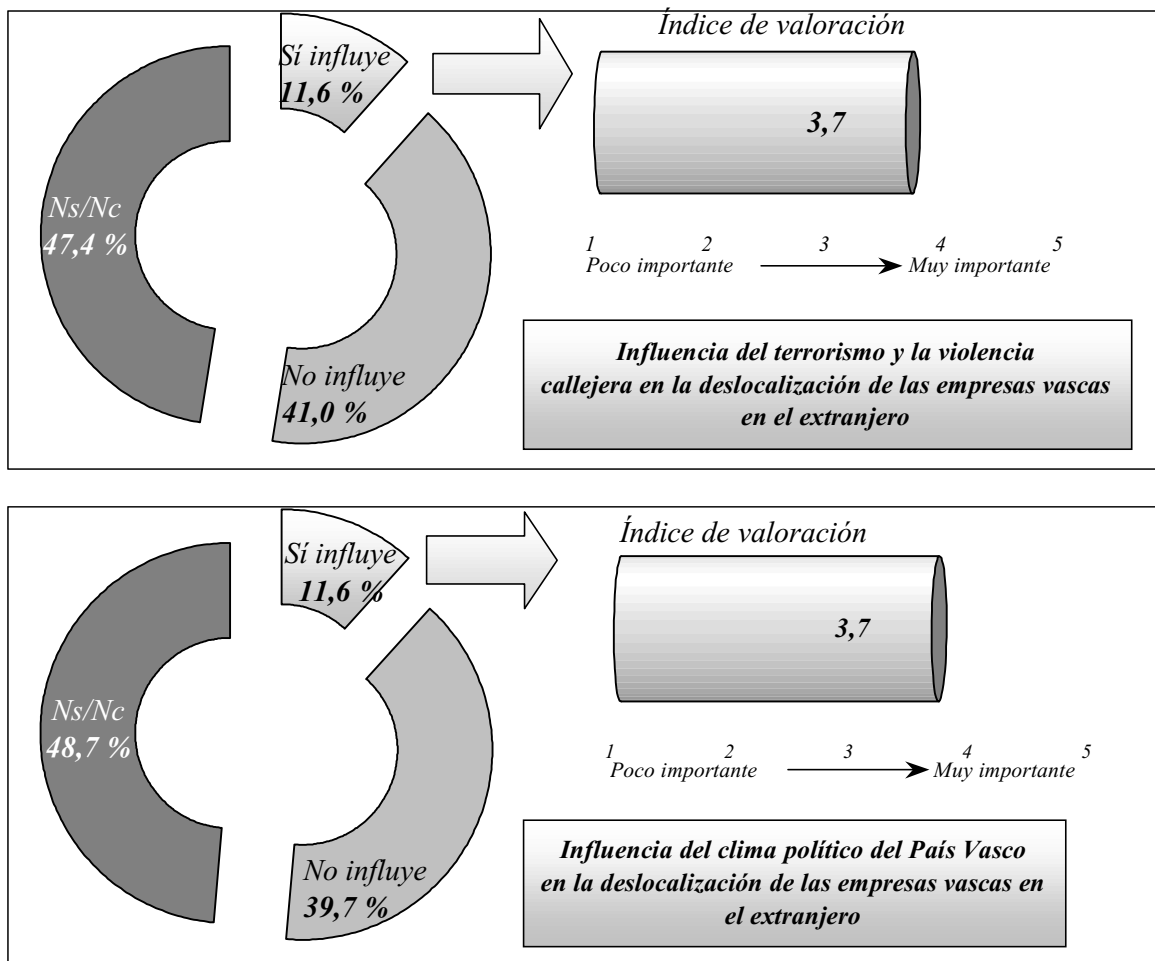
Sí influye
11,6 %

Ns/Nc
47,4 %

No influye
41,0 %

Índice de valoración

3,7

1 2 3 4 5
Poco importante → Muy importante

Influencia del terrorismo y la violencia callejera en la deslocalización de las empresas vascas en el extranjero

Sí influye
11,6 %

Ns/Nc
48,7 %

No influye
39,7 %

Índice de valoración

3,7

1 2 3 4 5
Poco importante → Muy importante

Influencia del clima político del País Vasco en la deslocalización de las empresas vascas en el extranjero